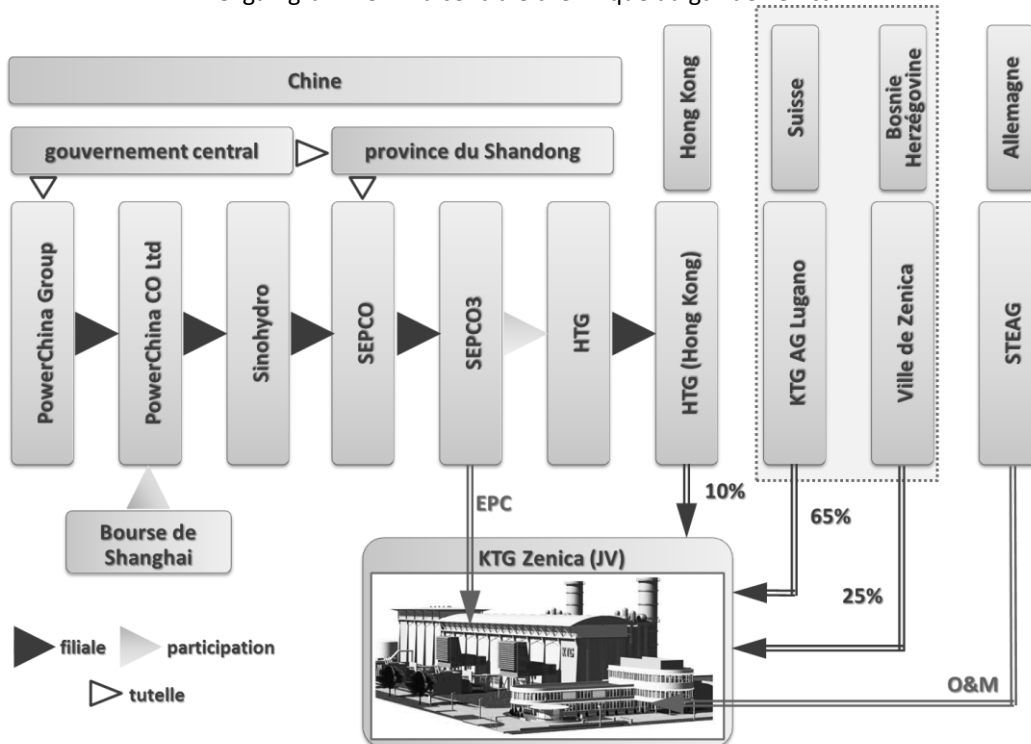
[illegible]

Chine

gouvernement central

province du Shandong

Hong Kong

Suisse

Bosnie Herzégovine

Allemagne

PowerChina Group

PowerChina CO Ltd

Sinohydro

SEPCO

SEPCO3

HTG

HTG (Hong Kong)

KTG AG Lugano

Ville de Zenica

STEAG

Bourse de Shanghai

EPC

10%

65%

25%

KTG Zenica (JV)

filiale

participation

tutelle

O&M